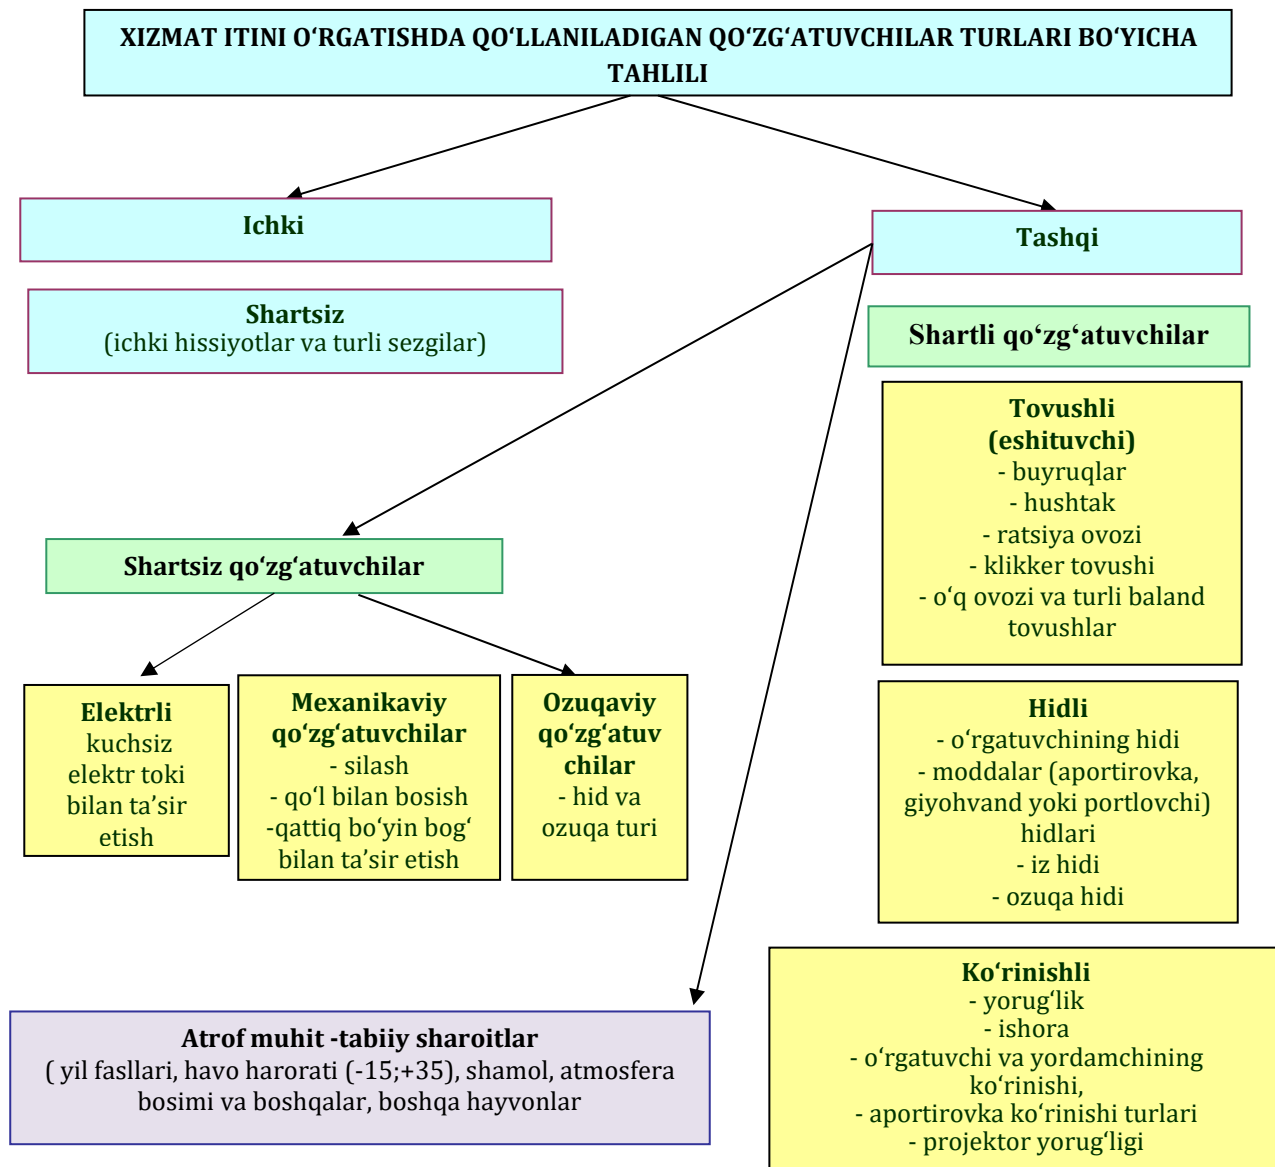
XIZMAT ITINI O‘RGATISHDA QO‘LLANILADIGAN QO‘ZG‘ATUVCHILAR TURLARI BO‘YICHA TAHLILI

Ichki

Shartsiz
(ichki hissiyotlar va turli sezgilar)

Tashqi

Shartli qo‘zg‘atuvchilar

Tovushli (eshituvchi)
- buyruqlar
- hushtak
- ratsiya ovozi
- klikker tovushi
- o‘q ovozi va turli baland tovushlar

Shartsiz qo‘zg‘atuvchilar

Elektrli
kuchsiz elektr toki bilan ta’sir etish

Mexanikaviy qo‘zg‘atuvchilar
- silash
- qo‘l bilan bosish
-qattiq bo‘yin bog‘ bilan ta’sir etish

Ozuqaviy qo‘zg‘atuvchilar
- hid va ozuqa turi

Hidli
- o‘rgatuvchining hidi
- moddalar (aportirovka, giyohvand yoki portlovchi) hidlari
- iz hidi
- ozuqa hidi

Ko‘rinishli
- yorug‘lik
- ishora
- o‘rgatuvchi va yordamchining ko‘rinishi,
- aportirovka ko‘rinishi turlari
- projektor yorug‘ligi

Atrof muhit -tabiiy sharoitlar
( yil fasllari, havo harorati (-15;+35), shamol, atmosfera bosimi va boshqalar, boshqa hayvonlar